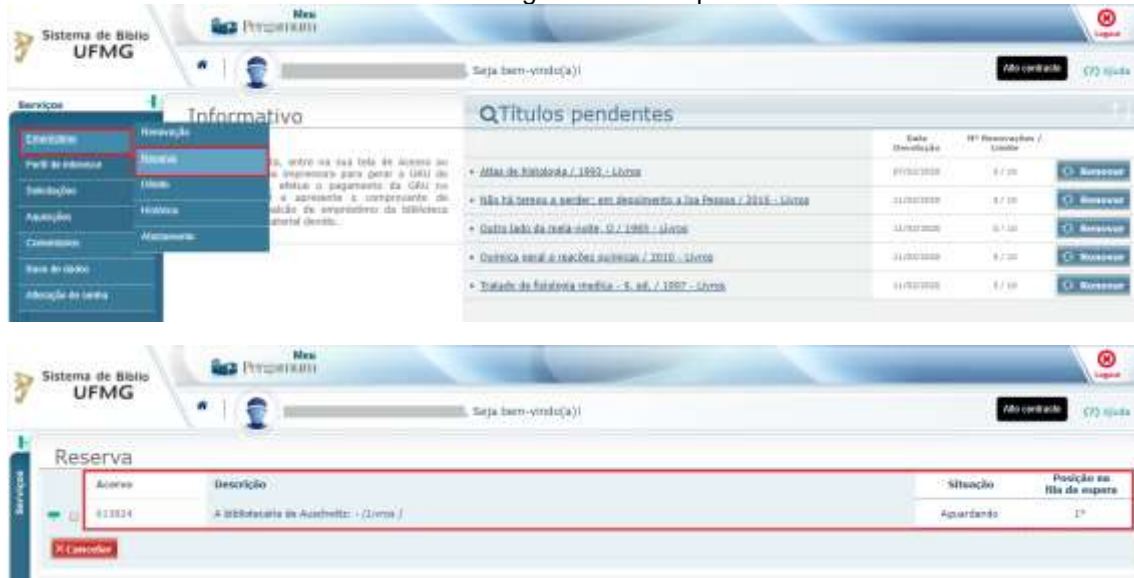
Sistema de Biblio UFMG

Meu Pergamum

Logout

Seja bem-vindo(a)!

Alto contraste

(?) Ajuda

Serviços

Empréstimo

Perfil de interesse

Solicitações

Aquisições

Comentários

Base de dados

Alteração de senha

Renovação

Reservas

Débito

Histórico

Rastreamento

Informativo

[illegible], entre na sua tela de Acesso ao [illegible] impressora para gerar a GRU de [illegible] efetue o pagamento da GRU no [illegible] e apresente o comprovante de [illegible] do empréstimo da biblioteca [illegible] material devido.

Títulos pendentes

| | Data Devolução | Nº Renovações / Limite | |
|---|---|---|---|
| • Atlas de fisiologia / 1993 - Livros | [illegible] | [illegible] | Renovar |
| • Não há tempo a perder: em depoimento a Isa Pessoa / 2016 - Livros | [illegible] | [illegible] | Renovar |
| • Outro lado da meia-noite. O / 1985 - Livros | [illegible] | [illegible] | Renovar |
| • Química geral e reações químicas / 2010 - Livros | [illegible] | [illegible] | Renovar |
| • Tratado de fisiologia médica - 9. ed. / 1997 - Livros | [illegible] | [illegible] | Renovar |

Sistema de Biblio UFMG

Meu Pergamum

Logout

Seja bem-vindo(a)!

Alto contraste

(?) Ajuda

Serviços

Reserva

| Acervo | Descrição | Situação | Posição na fila de espera |
|---|---|---|---|
| 613824 | A Bibliotecária de Auschwitz. - (Livros) | Aguardando | 1º |

Cancelar